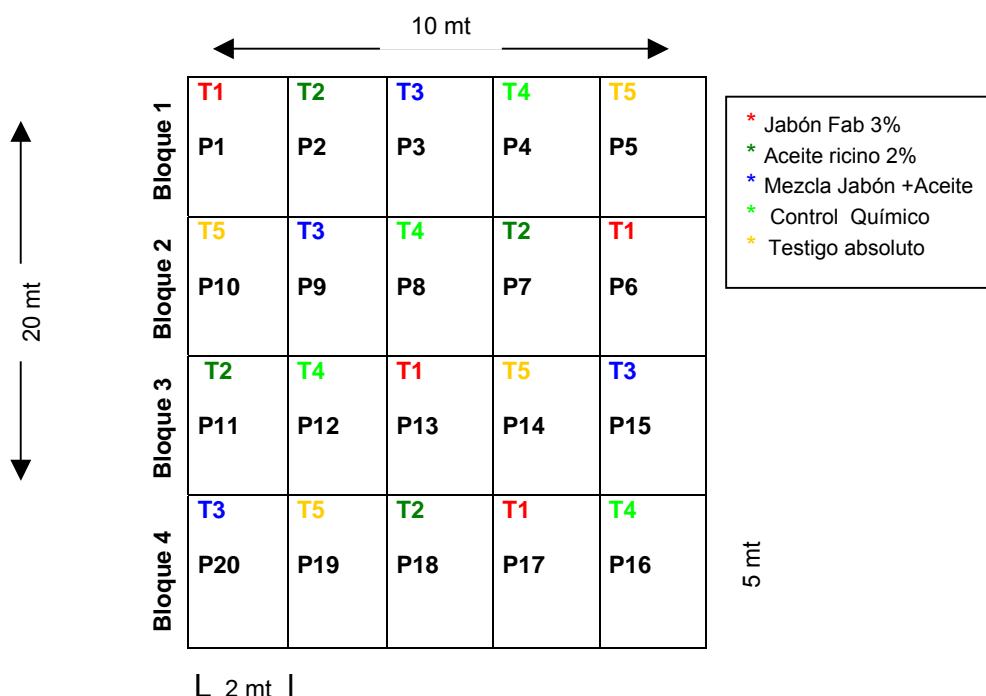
10 mt

20 mt

| | | | | | |
|---|---|---|---|---|---|
| Bloque 1 | T1 P1 | T2 P2 | T3 P3 | T4 P4 | T5 P5 |
| Bloque 2 | T5 P10 | T3 P9 | T4 P8 | T2 P7 | T1 P6 |
| Bloque 3 | T2 P11 | T4 P12 | T1 P13 | T5 P14 | T3 P15 |
| Bloque 4 | T3 P20 | T5 P19 | T2 P18 | T1 P17 | T4 P16 |

* Jabón Fab 3%
* Aceite ricino 2%
* Mezcla Jabón +Aceite
* Control Químico
* Testigo absoluto

5 mt

2 mt